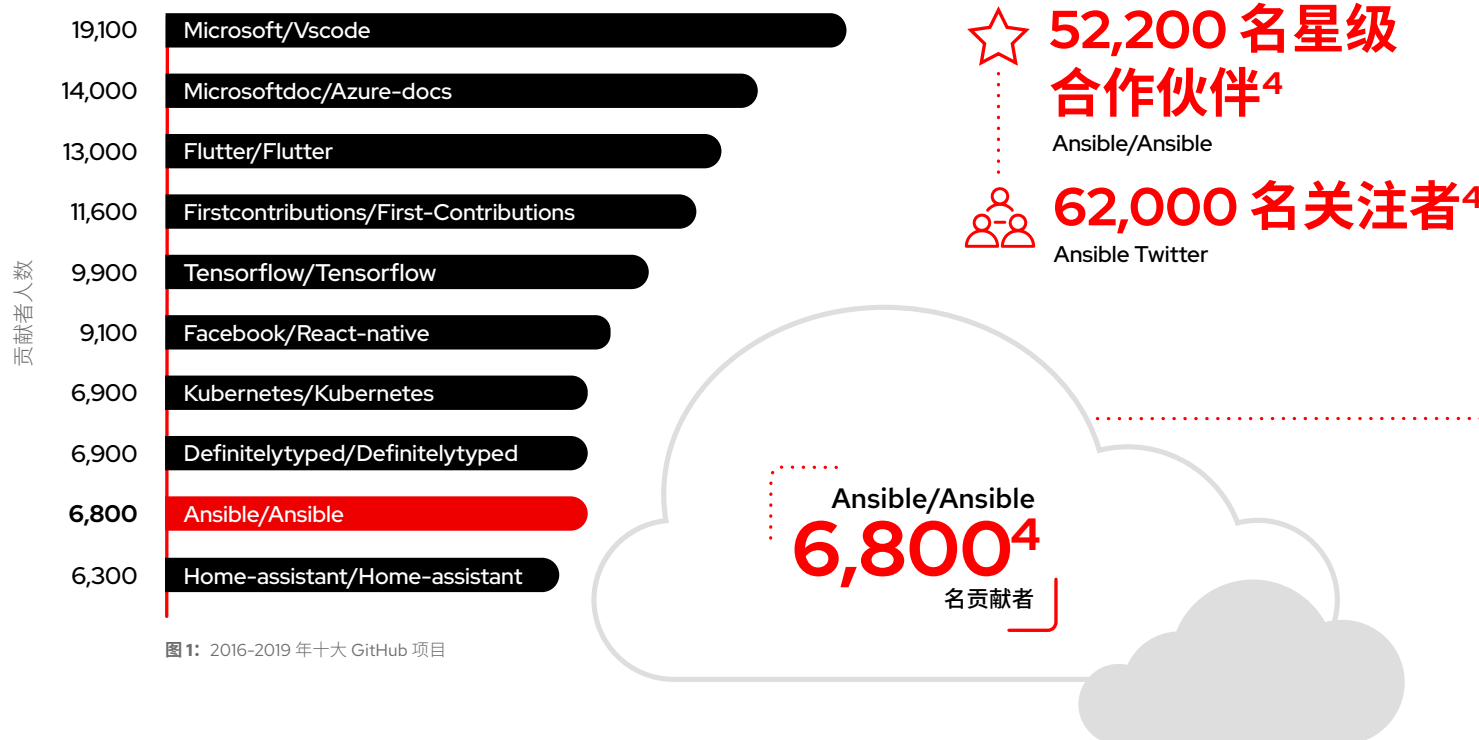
贡献者人数

19,100 Microsoft/Vscode
14,000 Microsoftdoc/Azure-docs
13,000 Flutter/Flutter
11,600 Firstcontributions/First-Contributions
9,900 Tensorflow/Tensorflow
9,100 Facebook/React-native
6,900 Kubernetes/Kubernetes
6,900 Definitelytyped/Definitelytyped
6,800 Ansible/Ansible
6,300 Home-assistant/Home-assistant

图 1：2016-2019 年十大 GitHub 项目

52,200 名星级合作伙伴$^4$
Ansible/Ansible

62,000 名关注者$^4$
Ansible Twitter

Ansible/Ansible
6,800$^4$
名贡献者